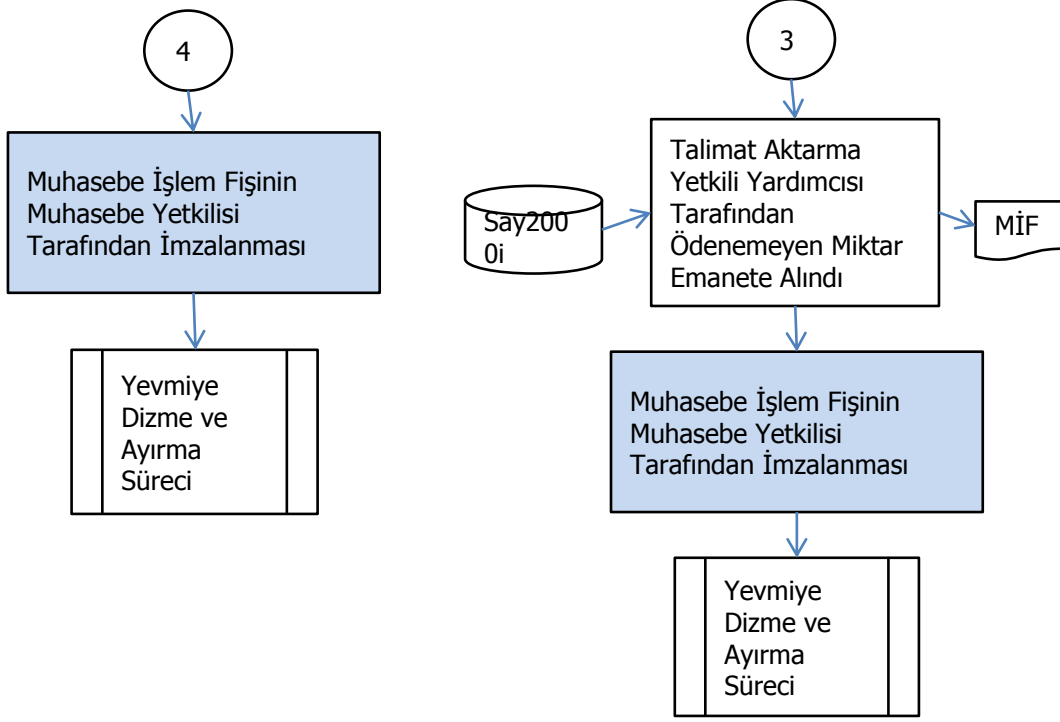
4

Muhasebe İşlem Fişinin Muhasebe Yetkilisi Tarafından İmzalanması

Yevmiye Dizme ve Ayırma Süreci

3

Say2000i

Talimat Aktarma Yetkili Yardımcısı Tarafından Ödenemeyen Miktar Emanete Alındı

MİF

Muhasebe İşlem Fişinin Muhasebe Yetkilisi Tarafından İmzalanması

Yevmiye Dizme ve Ayırma Süreci